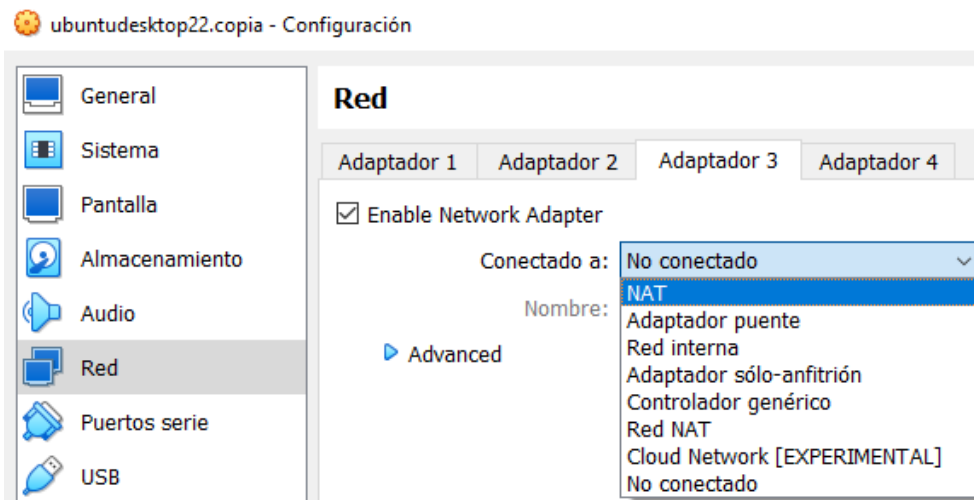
ubuntudesktop22.copia - Configuración

General
Sistema
Pantalla
Almacenamiento
Audio
Red
Puertos serie
USB

Red

Adaptador 1
Adaptador 2
Adaptador 3
Adaptador 4

☑ Enable Network Adapter

Conectado a: No conectado

Nombre:

Advanced

NAT
Adaptador puente
Red interna
Adaptador sólo-anfitrión
Controlador genérico
Red NAT
Cloud Network [EXPERIMENTAL]
No conectado